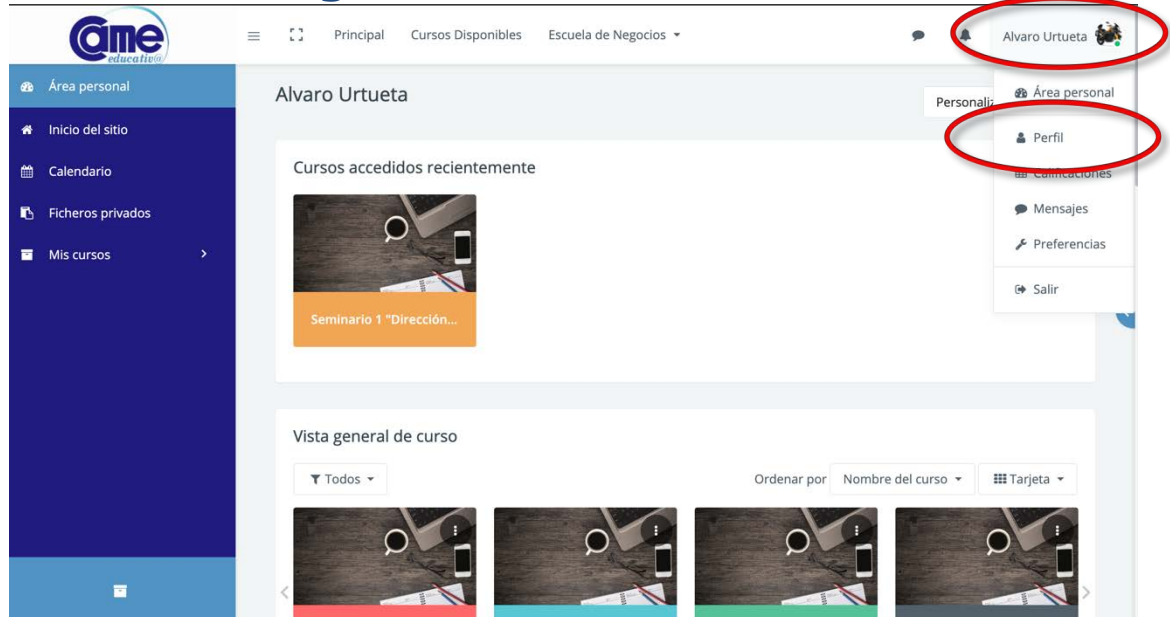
came educativ@

Principal Cursos Disponibles Escuela de Negocios

Alvaro Urtueta

Área personal
Inicio del sitio
Calendario
Ficheros privados
Mis cursos

Alvaro Urtueta

Personaliz

Área personal
Perfil
Calificaciones
Mensajes
Preferencias
Salir

Cursos accedidos recientemente

Seminario 1 "Dirección...

Vista general de curso

Todos

Ordenar por Nombre del curso Tarjeta